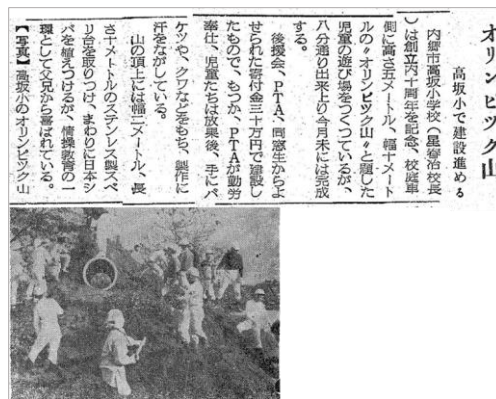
オリンピック山

高坂小で建設進める

内郷市高坂小学校（星賀治校長）は創立六十周年を記念、校庭東側に高さ五メートル、幅十メートルの"オリンピック山"と題した児童の遊び場をつくっているが、八分通り出来上り今月末には完成する。

後援会、PTA、同窓生からよせられた寄付金三十万円で建設したもので、もっか、PTAが勤労奉仕、児童たちは放課後、手にバケツや、クワなどをもち、製作に汗をながしている。

山の頂上には幅二メートル、長さ十メートルのステンレス製スベリ台を取りつけ、まわりに日本シバを植えつけるが、情操教育の一環として父兄から喜ばれている。

【写真】高坂小のオリンピック山